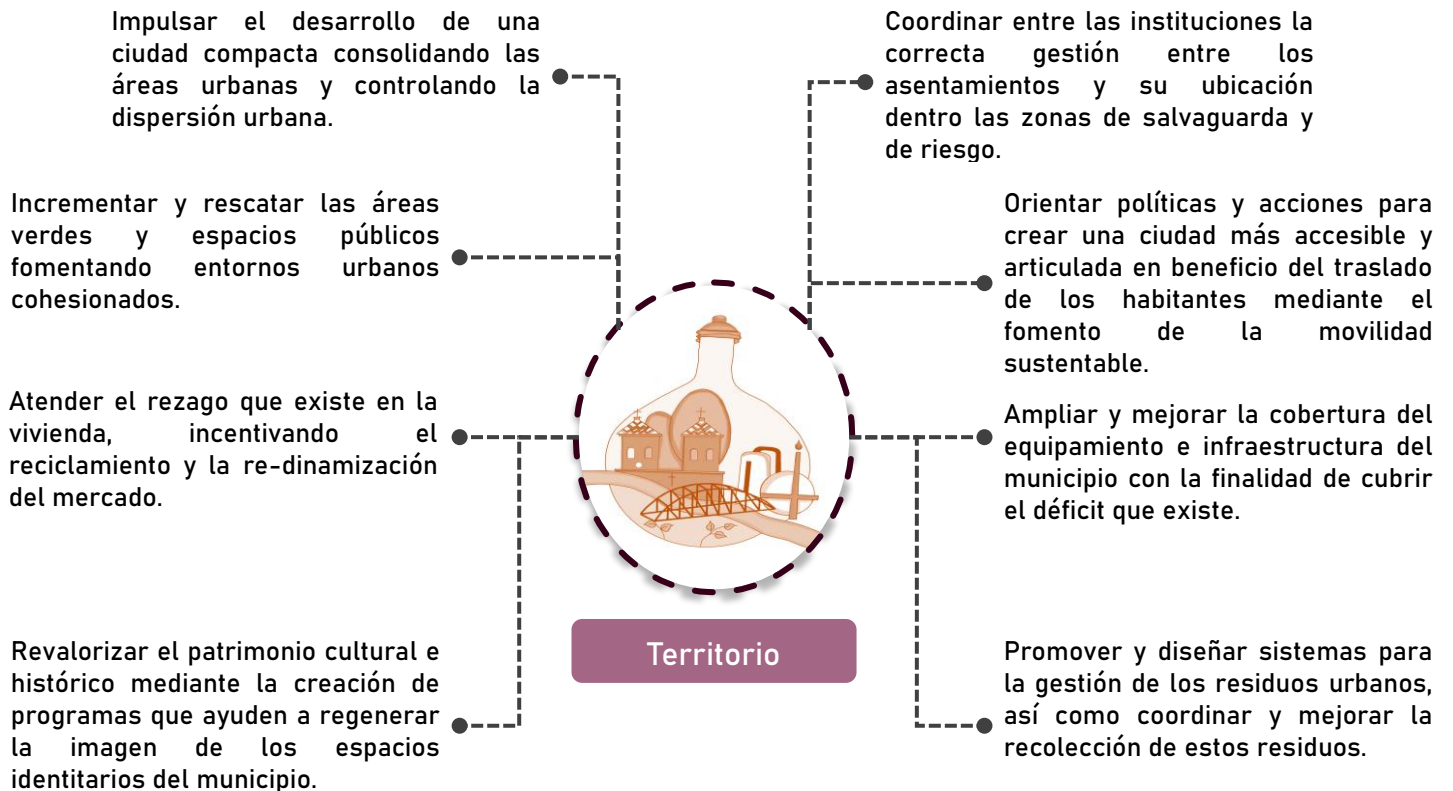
Impulsar el desarrollo de una ciudad compacta consolidando las áreas urbanas y controlando la dispersión urbana.

Incrementar y rescatar las áreas verdes y espacios públicos fomentando entornos urbanos cohesionados.

Atender el rezago que existe en la vivienda, incentivando el reciclamiento y la re-dinamización del mercado.

Revalorizar el patrimonio cultural e histórico mediante la creación de programas que ayuden a regenerar la imagen de los espacios identitarios del municipio.

Coordinar entre las instituciones la correcta gestión entre los asentamientos y su ubicación dentro las zonas de salvaguarda y de riesgo.

Orientar políticas y acciones para crear una ciudad más accesible y articulada en beneficio del traslado de los habitantes mediante el fomento de la movilidad sustentable.

Ampliar y mejorar la cobertura del equipamiento e infraestructura del municipio con la finalidad de cubrir el déficit que existe.

Promover y diseñar sistemas para la gestión de los residuos urbanos, así como coordinar y mejorar la recolección de estos residuos.

Territorio